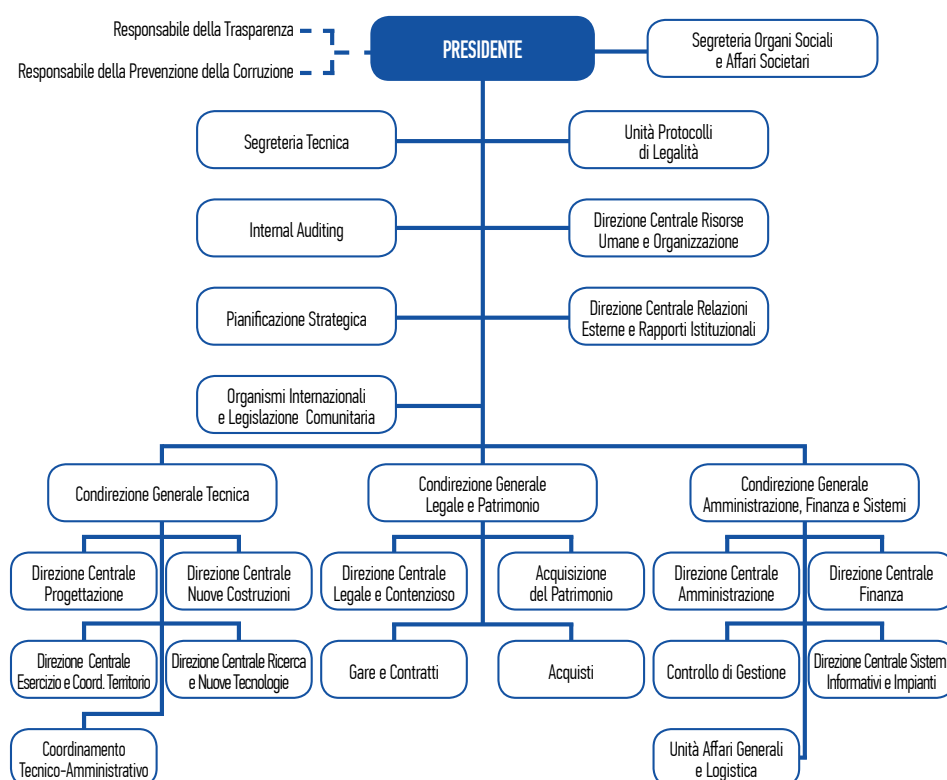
Responsabile della Trasparenza
Responsabile della Prevenzione della Corruzione

PRESIDENTE

Segreteria Organi Sociali e Affari Societari

Segreteria Tecnica

Unità Protocolli di Legalità

Internal Auditing

Direzione Centrale Risorse Umane e Organizzazione

Pianificazione Strategica

Direzione Centrale Relazioni Esterne e Rapporti Istituzionali

Organismi Internazionali e Legislazione Comunitaria

Condirezione Generale Tecnica

Condirezione Generale Legale e Patrimonio

Condirezione Generale Amministrazione, Finanza e Sistemi

Direzione Centrale Progettazione

Direzione Centrale Nuove Costruzioni

Direzione Centrale Legale e Contenzioso

Acquisizione del Patrimonio

Direzione Centrale Amministrazione

Direzione Centrale Finanza

Direzione Centrale Esercizio e Coord. Territorio

Direzione Centrale Ricerca e Nuove Tecnologie

Gare e Contratti

Acquisti

Controllo di Gestione

Direzione Centrale Sistem Informativi e Impianti

Coordinamento Tecnico-Amministrativo

Unità Affari Generali e Logistica